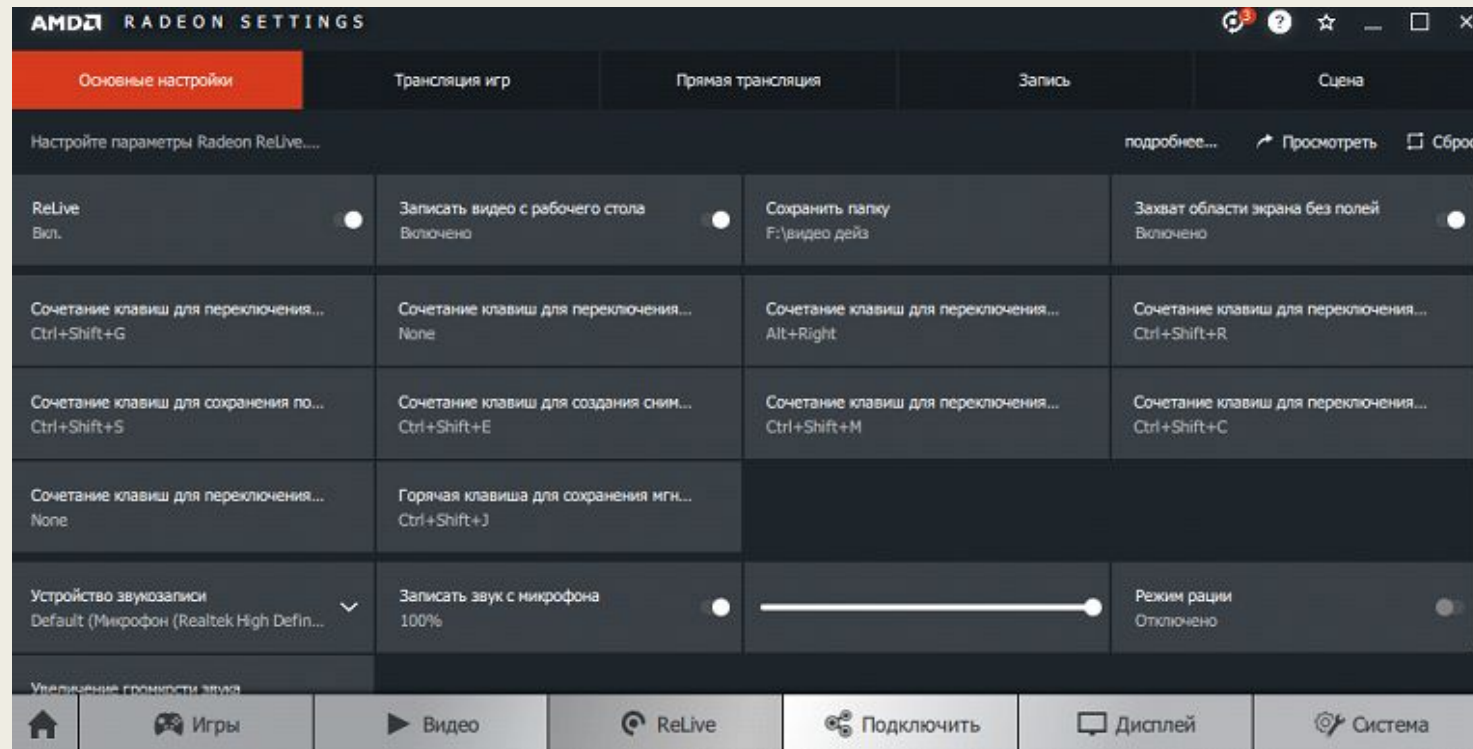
AMD RADEON SETTINGS

3

Основные настройки
Трансляция игр
Прямая трансляция
Запись
Сцена

Настройте параметры Radeon ReLive....

подробнее...
Просмотреть
Сброс

ReLive
Вкл.

Записать видео с рабочего стола
Включено

Сохранить папку
F:\видео дейз

Захват области экрана без полей
Включено

Сочетание клавиш для переключения...
Ctrl+Shift+G

Сочетание клавиш для переключения...
None

Сочетание клавиш для переключения...
Alt+Right

Сочетание клавиш для переключения...
Ctrl+Shift+R

Сочетание клавиш для сохранения по...
Ctrl+Shift+S

Сочетание клавиш для создания сним...
Ctrl+Shift+E

Сочетание клавиш для переключения...
Ctrl+Shift+M

Сочетание клавиш для переключения...
Ctrl+Shift+C

Сочетание клавиш для переключения...
None

Горячая клавиша для сохранения мгн...
Ctrl+Shift+J

Устройство звукозаписи
Default (Микрофон (Realtek High Defin...

Записать звук с микрофона
100%

Режим рации
Отключено

Увеличение громкости звука

Игры
Видео
ReLive
Подключить
Дисплей
Система